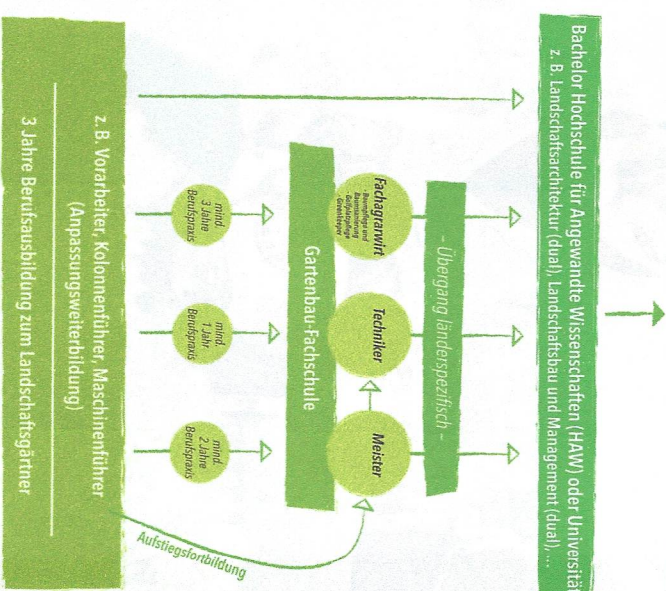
Bachelor Hochschule für Angewandte Wissenschaften (HAW) oder Universitä
z. B. Landschaftsarchitektur (dual), Landschaftsbau und Management (dual), ...

– Übergang länderspezifisch –

Fachagrarwirt
Baumpflege und Baumsanierung
Golfplatzpfleger
Greenkeeper

Techniker

Meister

Gartenbau-Fachschule

mind. 3 Jahre Berufspraxis

mind. 1 Jahr Berufspraxis

mind. 2 Jahre Berufspraxis

z. B. Vorarbeiter, Kolonnenführer, Maschinenführer (Anpassungsweiterbildung)

Aufstiegsfortbildung

3 Jahre Berufsausbildung zum Landschaftsgärtner